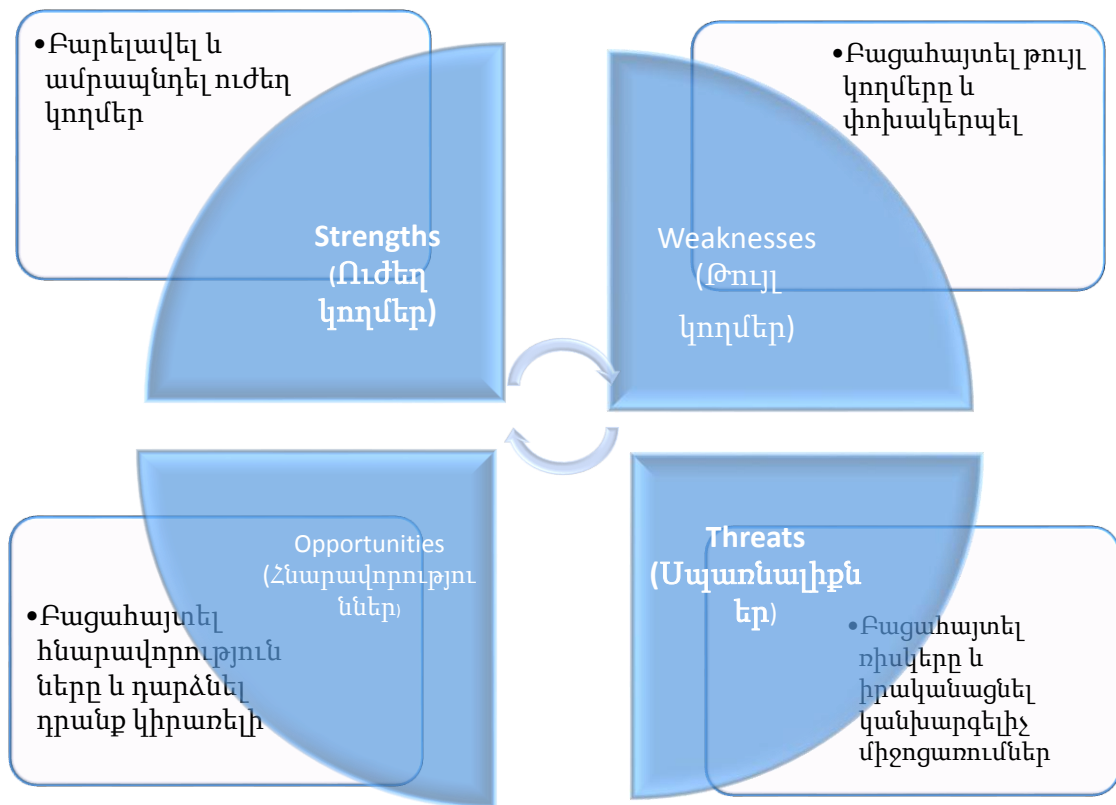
•Բարելավել և ամրապնդել ուժեղ կողմեր

Strengths (Ուժեղ կողմեր)

•Բացահայտել թույլ կողմերը և փոխակերպել

Weaknesses (Թույլ կողմեր)

Opportunities (Հնարավորություններ)

•Բացահայտել հնարավորությունները և դարձնել դրանք կիրառելի

Threats (Սպառնալիքներ)

•Բացահայտել ռիսկերը և իրականացնել կանխարգելիչ միջոցառումներ